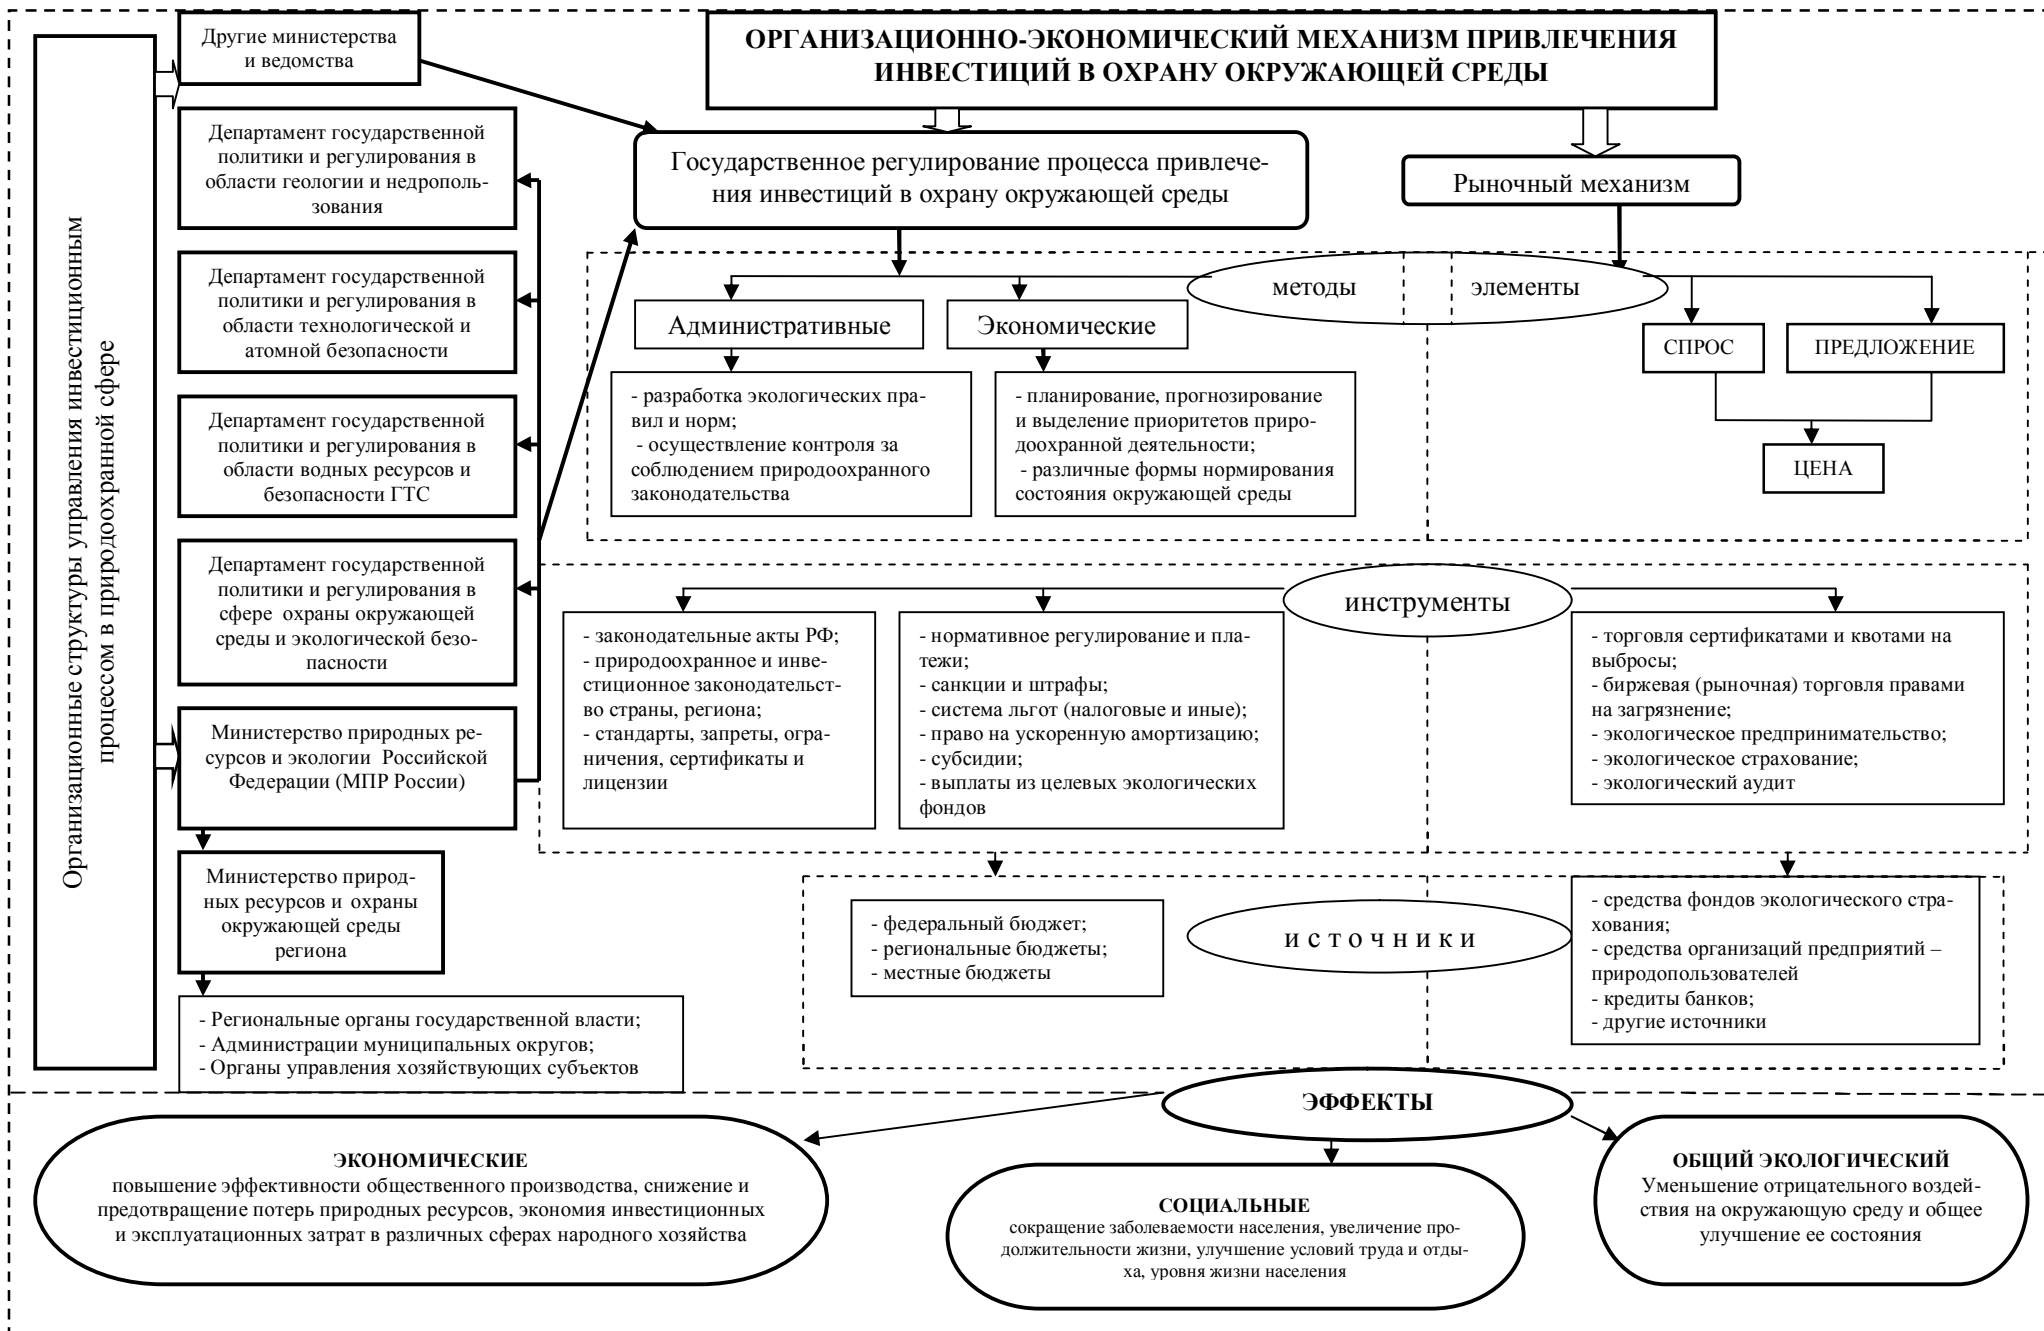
ОРГАНИЗАЦИОННО-ЭКОНОМИЧЕСКИЙ МЕХАНИЗМ ПРИВЛЕЧЕНИЯ ИНВЕСТИЦИЙ В ОХРАНУ ОКРУЖАЮЩЕЙ СРЕДЫ

Организационные структуры управления инвестиционным процессом в природоохранной сфере

Другие министерства и ведомства

Департамент государственной политики и регулирования в области геологии и недропользования

Департамент государственной политики и регулирования в области технологической и атомной безопасности

Департамент государственной политики и регулирования в области водных ресурсов и безопасности ГТС

Департамент государственной политики и регулирования в сфере охраны окружающей среды и экологической безопасности

Министерство природных ресурсов и экологии Российской Федерации (МПР России)

Министерство природных ресурсов и охраны окружающей среды региона

- Региональные органы государственной власти;
- Администрации муниципальных округов;
- Органы управления хозяйствующих субъектов

Государственное регулирование процесса привлечения инвестиций в охрану окружающей среды

Рыночный механизм

методы

элементы

Административные

Экономические

- разработка экологических правил и норм;
- осуществление контроля за соблюдением природоохранного законодательства

- планирование, прогнозирование и выделение приоритетов природоохранной деятельности;
- различные формы нормирования состояния окружающей среды

СПРОС

ПРЕДЛОЖЕНИЕ

ЦЕНА

инструменты

- законодательные акты РФ;
- природоохранное и инвестиционное законодательство страны, региона;
- стандарты, запреты, ограничения, сертификаты и лицензии

- нормативное регулирование и платежи;
- санкции и штрафы;
- система льгот (налоговые и иные);
- право на ускоренную амортизацию;
- субсидии;
- выплаты из целевых экологических фондов

- торговля сертификатами и квотами на выбросы;
- биржевая (рыночная) торговля правами на загрязнение;
- экологическое предпринимательство;
- экологическое страхование;
- экологический аудит

источники

- федеральный бюджет;
- региональные бюджеты;
- местные бюджеты

- средства фондов экологического страхования;
- средства организаций предприятий – природопользователей
- кредиты банков;
- другие источники

ЭФФЕКТЫ

ЭКОНОМИЧЕСКИЕ
повышение эффективности общественного производства, снижение и предотвращение потерь природных ресурсов, экономия инвестиционных и эксплуатационных затрат в различных сферах народного хозяйства

СОЦИАЛЬНЫЕ
сокращение заболеваемости населения, увеличение продолжительности жизни, улучшение условий труда и отдыха, уровня жизни населения

ОБЩИЙ ЭКОЛОГИЧЕСКИЙ
Уменьшение отрицательного воздействия на окружающую среду и общее улучшение ее состояния